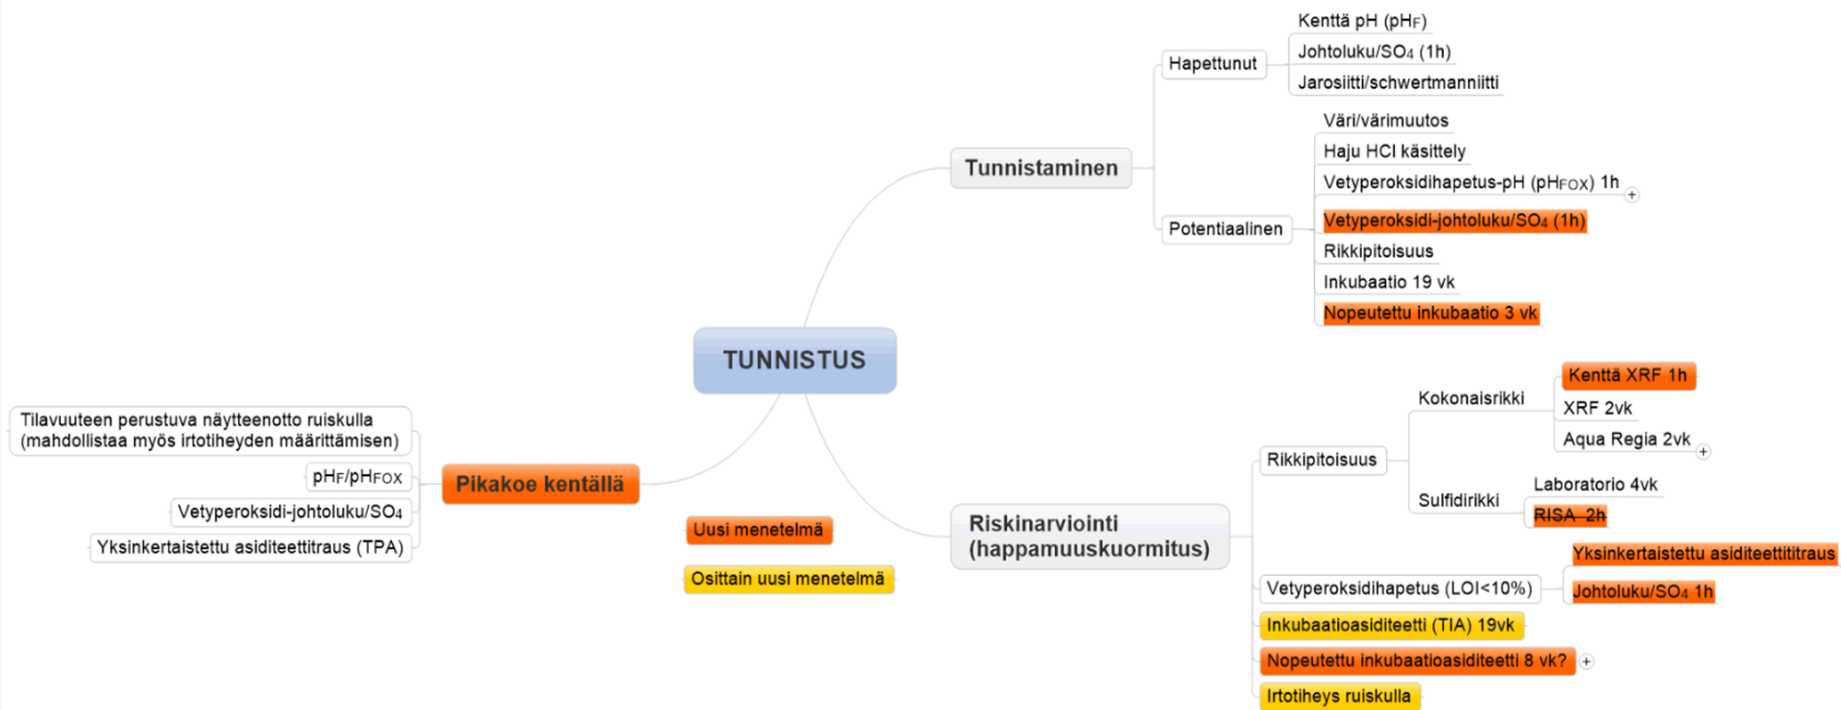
TUNNISTUS

Tunnistaminen

Hapettunut

Kenttä pH ($pH_F$)

Johtoluku/$SO_4$ (1h)

Jarosiitti/schwertmanniitti

Potentiaalinen

Väri/värimuutos

Haju HCl käsittely

Vetyperoksidihapetus-pH ($pH_{FOX}$) 1h

Vetyperoksidi-johtoluku/$SO_4$ (1h)

Rikkipitoisuus

Inkubaatio 19 vk

Nopeutettu inkubaatio 3 vk

Riskinarviointi (happamuuskuormitus)

Rikkipitoisuus

Kokonaisrikki

Kenttä XRF 1h

XRF 2vk

Aqua Regia 2vk

Sulfidirikki

Laboratorio 4vk

RISA 2h

Vetyperoksidihapetus (LOI<10%)

Yksinkertaistettu asiditeettititraus

Johtoluku/$SO_4$ 1h

Inkubaatioasiditeetti (TIA) 19vk

Nopeutettu inkubaatioasiditeetti 8 vk?

Irtotiheys ruiskulla

Pikakoe kentällä

Tilavuuteen perustuva näytteenotto ruiskulla (mahdollistaa myös irtotiheyden määrittämisen)

$pH_F$/$pH_{FOX}$

Vetyperoksidi-johtoluku/$SO_4$

Yksinkertaistettu asiditeettitraus (TPA)

Uusi menetelmä

Osittain uusi menetelmä